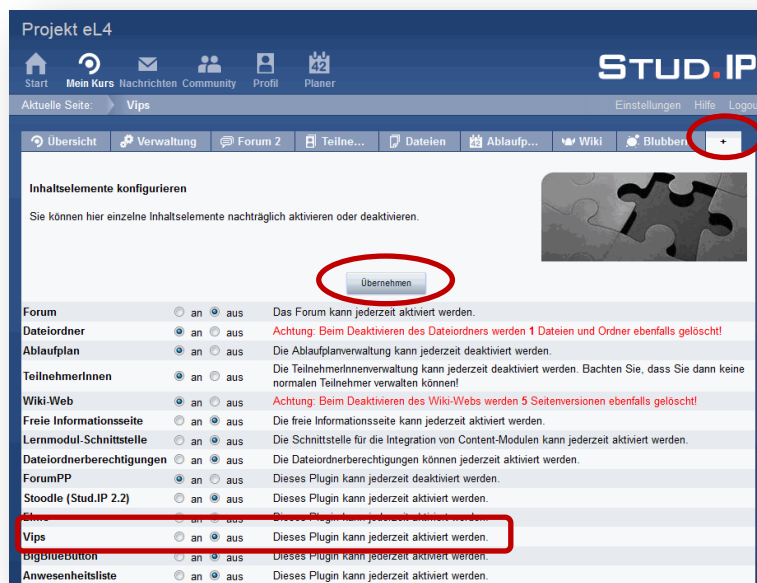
Projekt eL4

Start Mein Kurs Nachrichten Community Profil 42 Planer

STUD.IP

Aktuelle Seite: Vips

Einstellungen Hilfe Logou

Übersicht Verwaltung Forum 2 Teilne... Dateien Ablaufp... Wiki Blubber +

Inhaltselemente konfigurieren

Sie können hier einzelne Inhaltselemente nachträglich aktivieren oder deaktivieren.

Übernehmen

| | | |
|---|---|---|
| Forum | an aus | Das Forum kann jederzeit aktiviert werden. |
| Dateiordner | an aus | Achtung: Beim Deaktivieren des Dateiordners werden 1 Dateien und Ordner ebenfalls gelöscht! |
| Ablaufplan | an aus | Die Ablaufplanverwaltung kann jederzeit deaktiviert werden. |
| TeilnehmerInnen | an aus | Die TeilnehmerInnenverwaltung kann jederzeit deaktiviert werden. Bachten Sie, dass Sie dann keine normalen Teilnehmer verwalten können! |
| Wiki-Web | an aus | Achtung: Beim Deaktivieren des Wiki-Webs werden 5 Seitenversionen ebenfalls gelöscht! |
| Freie Informationsseite | an aus | Die freie Informationsseite kann jederzeit aktiviert werden. |
| Lernmodul-Schnittstelle | an aus | Die Schnittstelle für die Integration von Content-Modulen kann jederzeit aktiviert werden. |
| Dateiordnerberechtigungen | an aus | Die Dateiordnerberechtigungen können jederzeit aktiviert werden. |
| ForumPP | an aus | Dieses Plugin kann jederzeit deaktiviert werden. |
| Stoodle (Stud.IP 2.2) | an aus | Dieses Plugin kann jederzeit aktiviert werden. |
| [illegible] | an aus | Dieses Plugin kann jederzeit aktiviert werden. |
| Vips | an aus | Dieses Plugin kann jederzeit aktiviert werden. |
| BigBlueButton | an aus | Dieses Plugin kann jederzeit aktiviert werden. |
| Anwesenheitsliste | an aus | Dieses Plugin kann jederzeit aktiviert werden. |